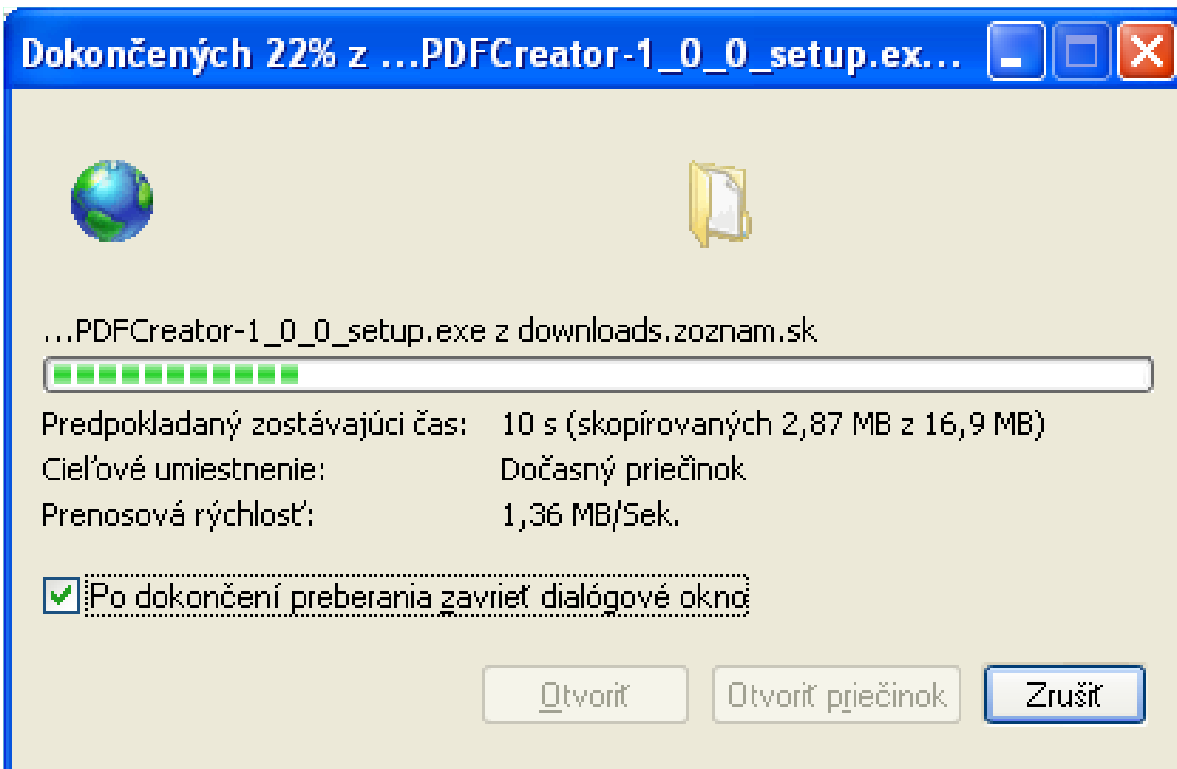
Dokončených 22% z ...PDFCreator-1_0_0_setup.ex...

...PDFCreator-1_0_0_setup.exe z downloads.zoznam.sk

| | |
|---|---|
| Predpokladaný zostávajúci čas: | 10 s (skopírovaných 2,87 MB z 16,9 MB) |
| Cieľové umiestnenie: | Dočasný priečinok |
| Prenosová rýchlosť: | 1,36 MB/Sek. |

Po dokončení preberania zavrieť dialógové okno

Otvoriť
Otvoriť priečinok
Zrušiť